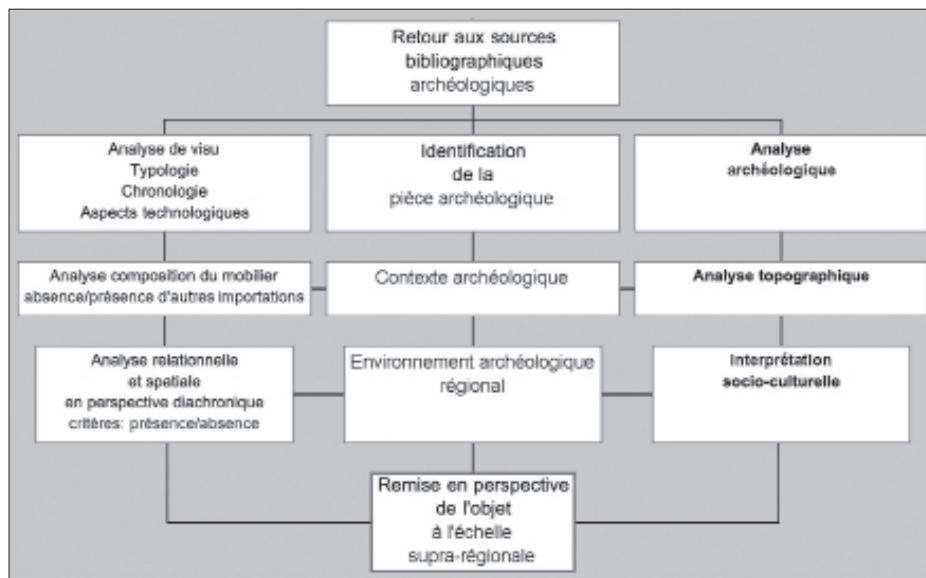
Retour aux sources bibliographiques archéologiques

Analyse de visu
Typologie
Chronologie
Aspects technologiques

Identification de la pièce archéologique

Analyse archéologique

Analyse composition du mobilier absence/présence d'autres importations

Contexte archéologique

Analyse topographique

Analyse relationnelle et spatiale en perspective diachronique critères: présence/absence

Environnement archéologique régional

Interprétation socio-culturelle

Remise en perspective de l'objet à l'échelle supra-régionale